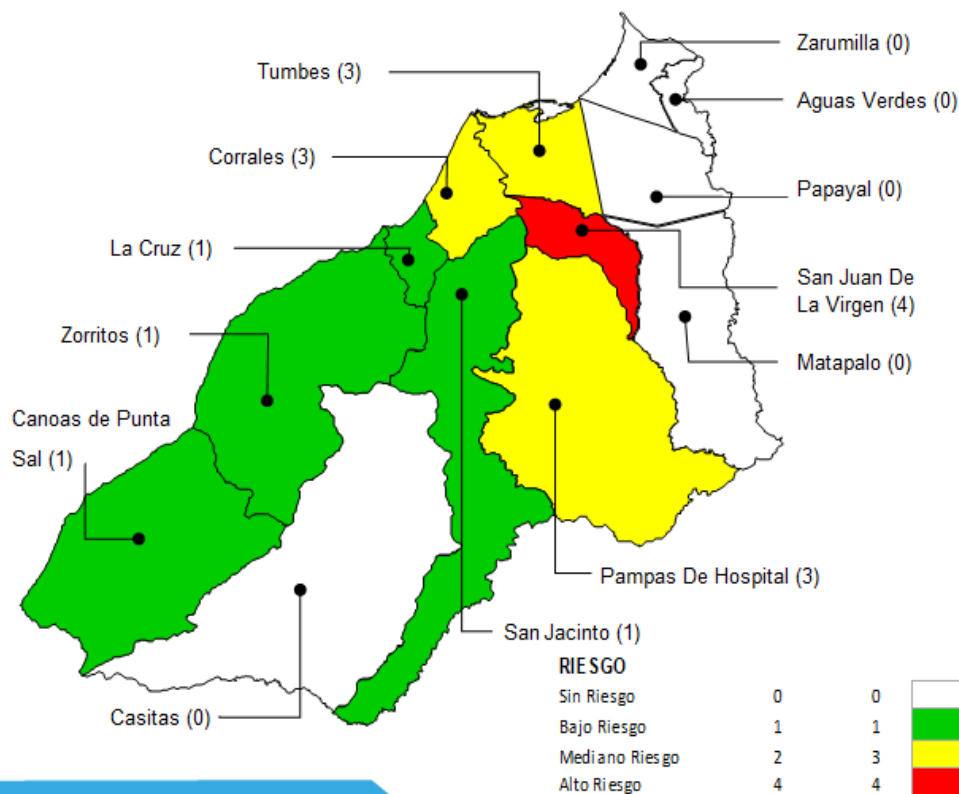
Zarumilla (0)

Tumbes (3)

Aguas Verdes (0)

Corrales (3)

Papayal (0)

La Cruz (1)

San Juan De La Virgen (4)

Zorritos (1)

Matapalo (0)

Canoas de Punta Sal (1)

Pampas De Hospital (3)

San Jacinto (1)

Casitas (0)

RIESGO

| | | |
|---|---|---|
| Sin Riesgo | 0 | 0 |
| Bajo Riesgo | 1 | 1 |
| Mediano Riesgo | 2 | 3 |
| Alto Riesgo | 4 | 4 |